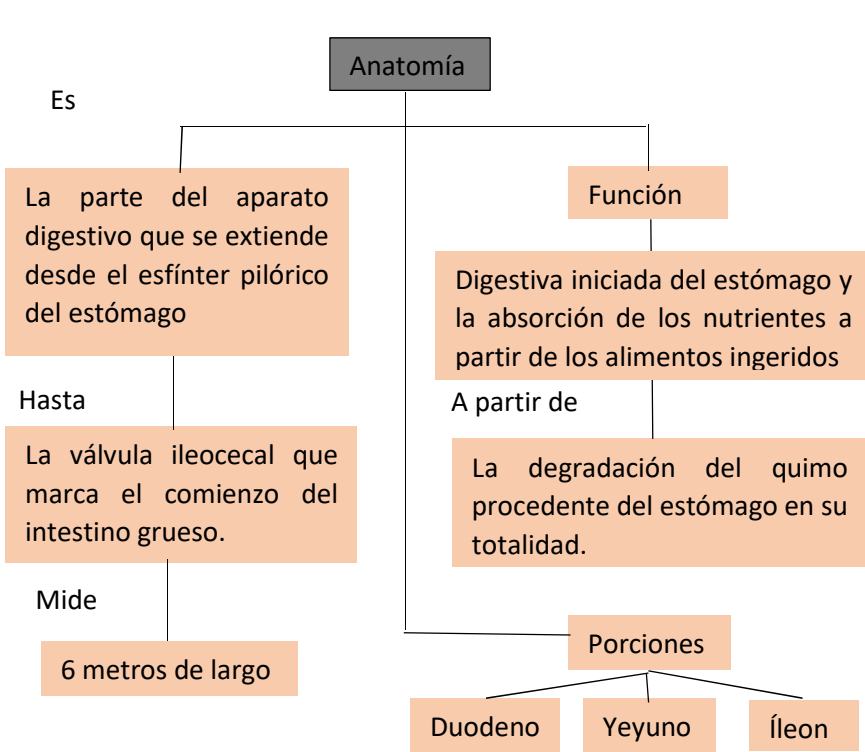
Anatomía

Es

La parte del aparato digestivo que se extiende desde el esfínter pilórico del estómago

Hasta

La válvula ileocecal que marca el comienzo del intestino grueso.

Mide

6 metros de largo

Función

Digestiva iniciada del estómago y la absorción de los nutrientes a partir de los alimentos ingeridos

A partir de

La degradación del quimo procedente del estómago en su totalidad.

Porciones

Duodeno

Yeyuno

Íleon